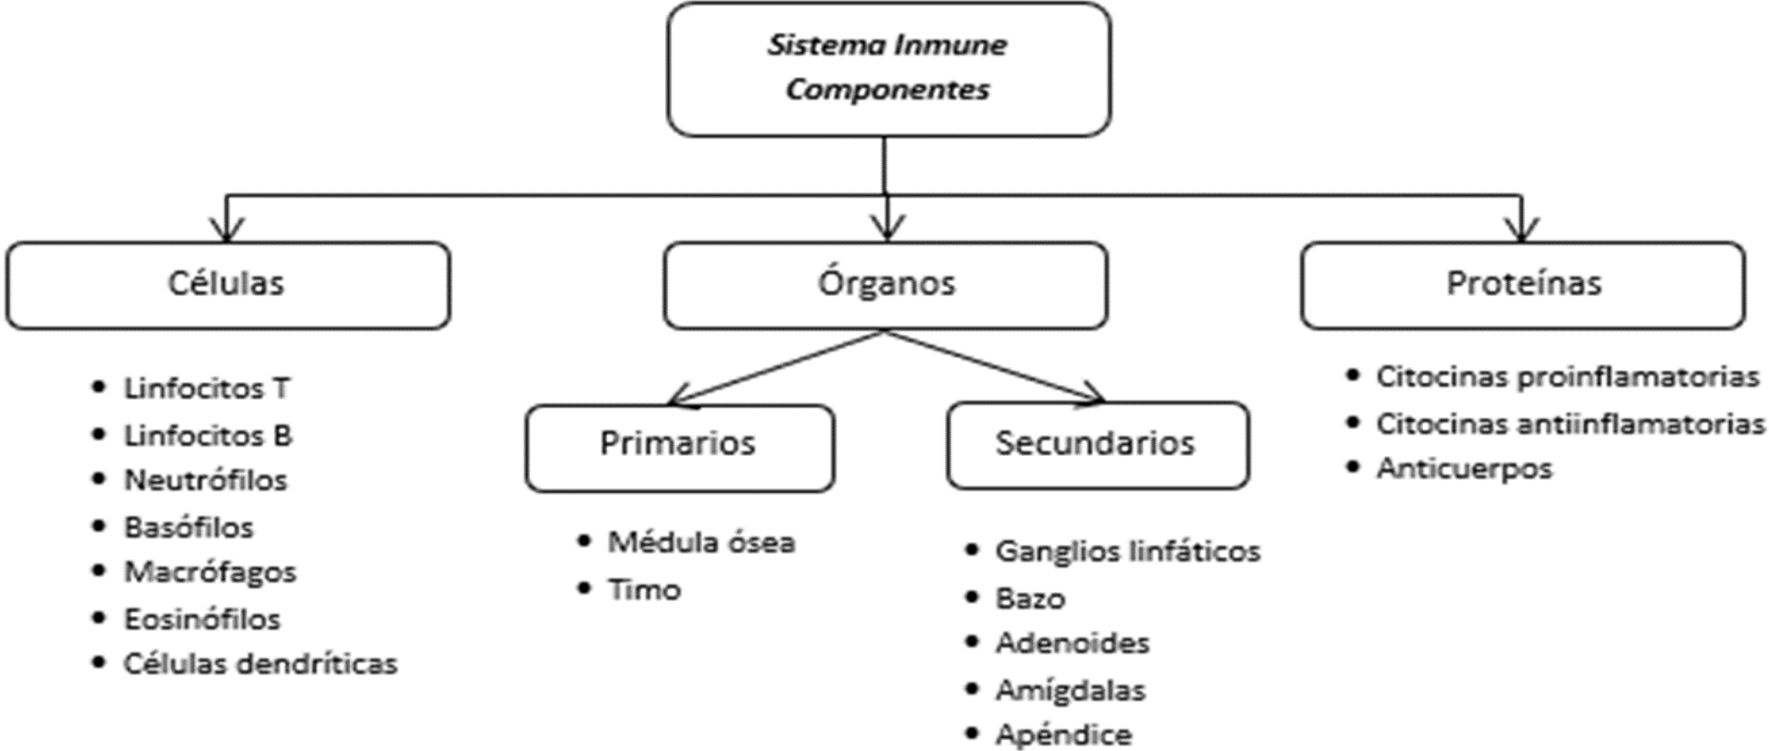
*Sistema Inmune Componentes*

Células

- Linfocitos T
- Linfocitos B
- Neutrófilos
- Basófilos
- Macrófagos
- Eosinófilos
- Células dendríticas

Órganos

Primarios

- Médula ósea
- Timo

Secundarios

- Ganglios linfáticos
- Bazo
- Adenoides
- Amígdalas
- Apéndice

Proteínas

- Citocinas proinflamatorias
- Citocinas antiinflamatorias
- Anticuerpos